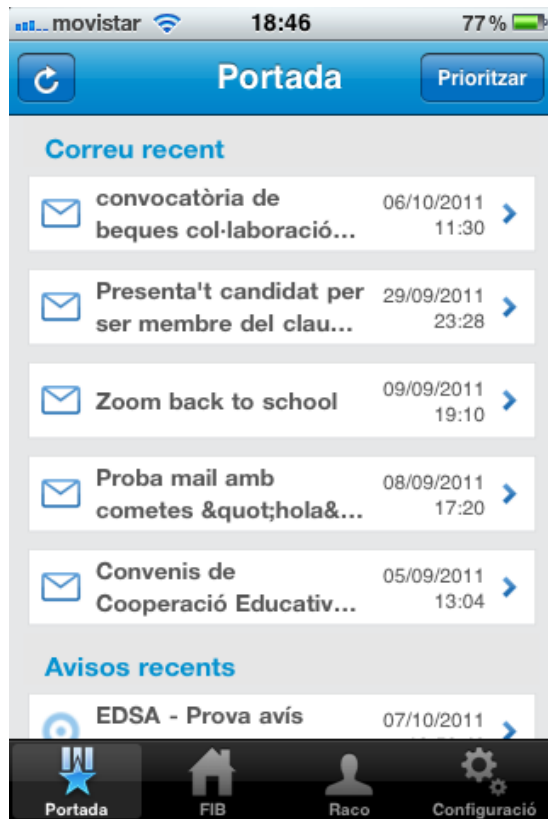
movistar 18:46 77 %

Portada

Prioritzar

Correu recent

convocatòria de beques col·laboració... 06/10/2011 11:30

Presenta't candidat per ser membre del clau... 29/09/2011 23:28

Zoom back to school 09/09/2011 19:10

Proba mail amb cometes &quot;hola&... 08/09/2011 17:20

Convenis de Cooperació Educativ... 05/09/2011 13:04

Avisos recents

EDSA - Prova avís 07/10/2011

Portada FIB Raco Configuració